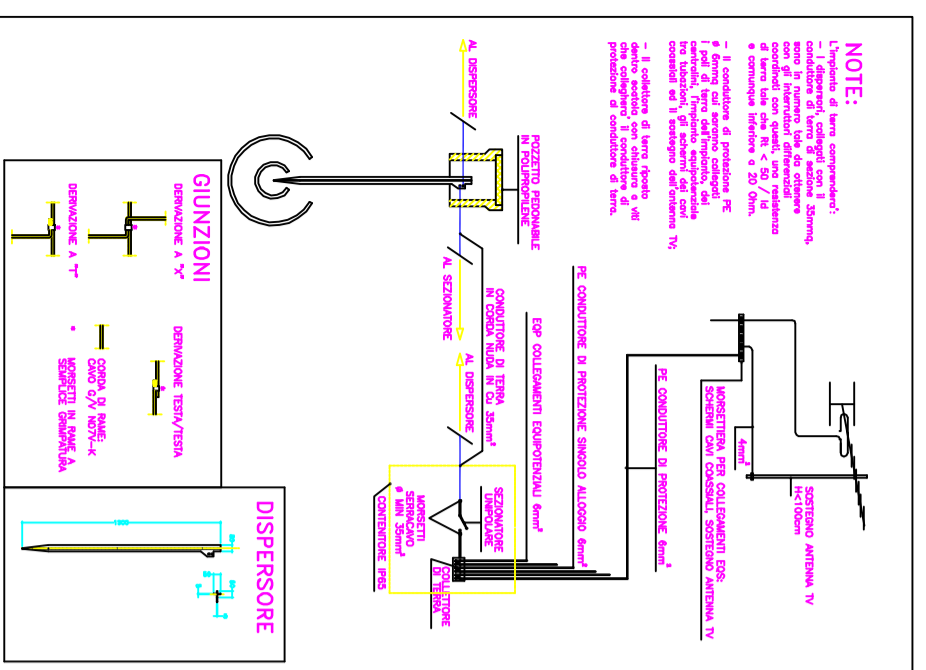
NOTE:

- L'impianto di terra comprenderà:
- i dispersori, collegati con il conduttore di terra di sezione 35mmq. sono in numero tale da ottenere con gli interruttori differenziali coordinati con questi, una resistenza di terra tale che Rt < 50 / Id e comunque inferiore a 20 Ohm.

- Il conduttore di protezione PE 6mmq cui saranno collegati i poli di terra dell'impianto, dei centralini, l'impianto equipotenziale tra tubazioni, gli schermi dei cavi coassiali ed il sostegno dell'antenna TV;

- Il collettore di terra riposto dentro scatola con chiusura a viti che collegherà il conduttore di protezione al conduttore di terra.

AL DISPERSORE

POZZETTO PEDONABILE IN POLIPROPILENE

AL SEZIONATORE

AL DISPERSORE

CONDUTTORE DI TERRA IN CORDA NUDA IN Cu $35mm^2$

EQP COLLEGAMENTI EQUIPOTENZIALI $6mm^2$

PE CONDUTTORE DI PROTEZIONE SINGOLO ALLOGGIO $6mm^2$

PE CONDUTTORE DI PROTEZIONE $6mm^2$

MORSETTIERA PER COLLEGAMENTI EQS: SCHERMI CAVI COASSIALI, SOSTEGNO ANTENNA TV

$4mm^2$

SOSTEGNO ANTENNA TV H=100cm

SEZIONATORE UNIPOLARE

MORSETTI SERRACAVO Ø MIN $35mm^2$

CONTENITORE IP65

COLLETTORE DI TERRA

GIUNZIONI

DERIVAZIONE A "X"

DERIVAZIONE A "T"

DERIVAZIONE TESTA/TESTA

CORDA DI RAME: CAVO G/V N07V-K

MORSETTI IN RAME A SEMPLICE GRAFFATURA

DISPERSORE

1500